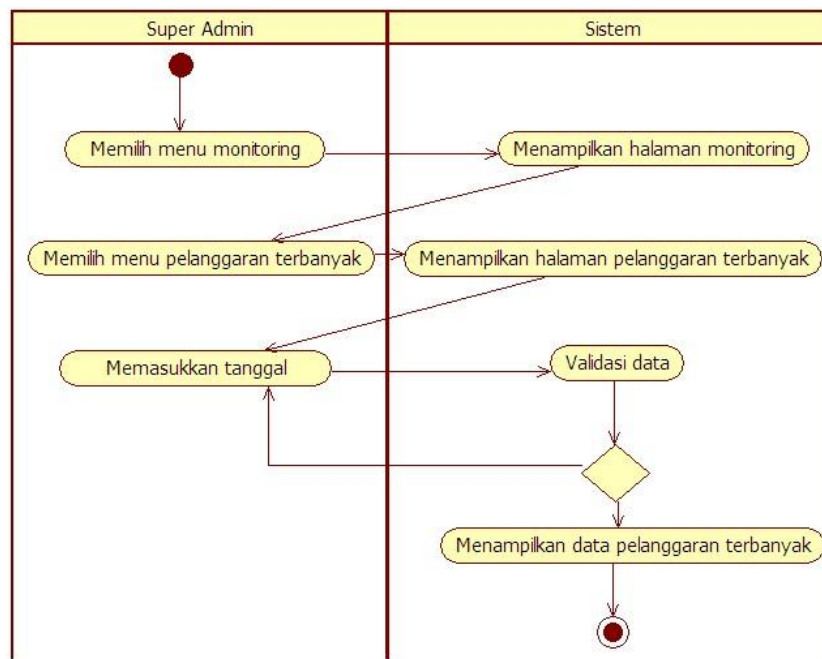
Super Admin

Sistem

Memilih menu monitoring

Menampilkan halaman monitoring

Memilih menu pelanggaran terbanyak

Menampilkan halaman pelanggaran terbanyak

Memasukkan tanggal

Validasi data

Menampilkan data pelanggaran terbanyak